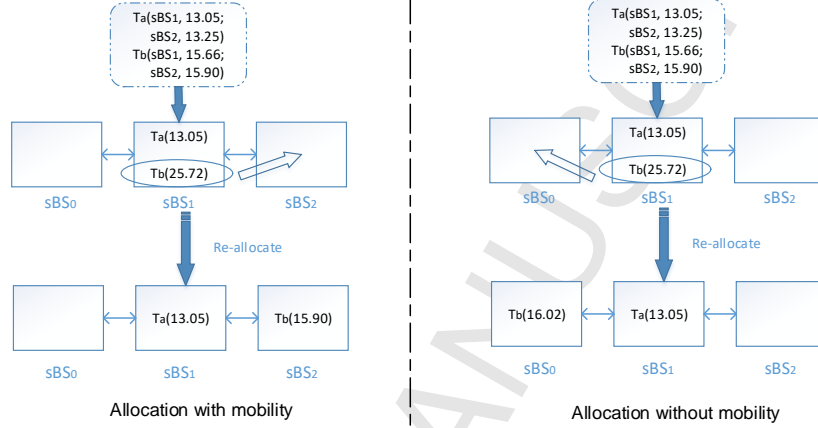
Ta(sBS1, 13.05; sBS2, 13.25) Tb(sBS1, 15.66; sBS2, 15.90)

Ta(13.05)

Tb(25.72)

sBS0

sBS1

sBS2

Re-allocate

Ta(13.05)

Tb(15.90)

sBS0

sBS1

sBS2

Allocation with mobility

Ta(sBS1, 13.05; sBS2, 13.25) Tb(sBS1, 15.66; sBS2, 15.90)

Ta(13.05)

Tb(25.72)

sBS0

sBS1

sBS2

Re-allocate

Tb(16.02)

Ta(13.05)

sBS0

sBS1

sBS2

Allocation without mobility